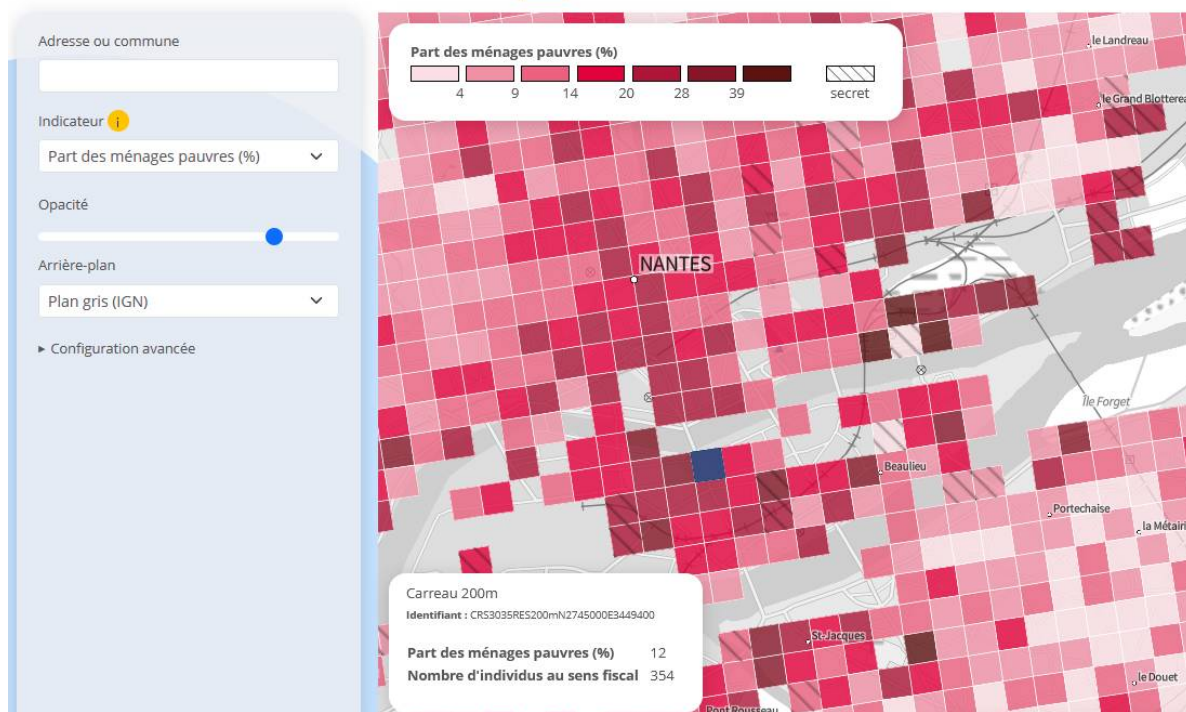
Adresse ou commune

Indicateur i

Part des ménages pauvres (%)

Opacité

Arrière-plan

Plan gris (IGN)

▸ Configuration avancée

Part des ménages pauvres (%)

4 9 14 20 28 39 secret

le Landreau

le Grand Blotterea

NANTES

Île Forget

Beaulieu

Portechaise

la Métairi

St-Jacques

le Douet

Pont Rousseau

Carreau 200m

Identifiant : CRS3035RES200mN2745000E3449400

Part des ménages pauvres (%) 12

Nombre d'individus au sens fiscal 354